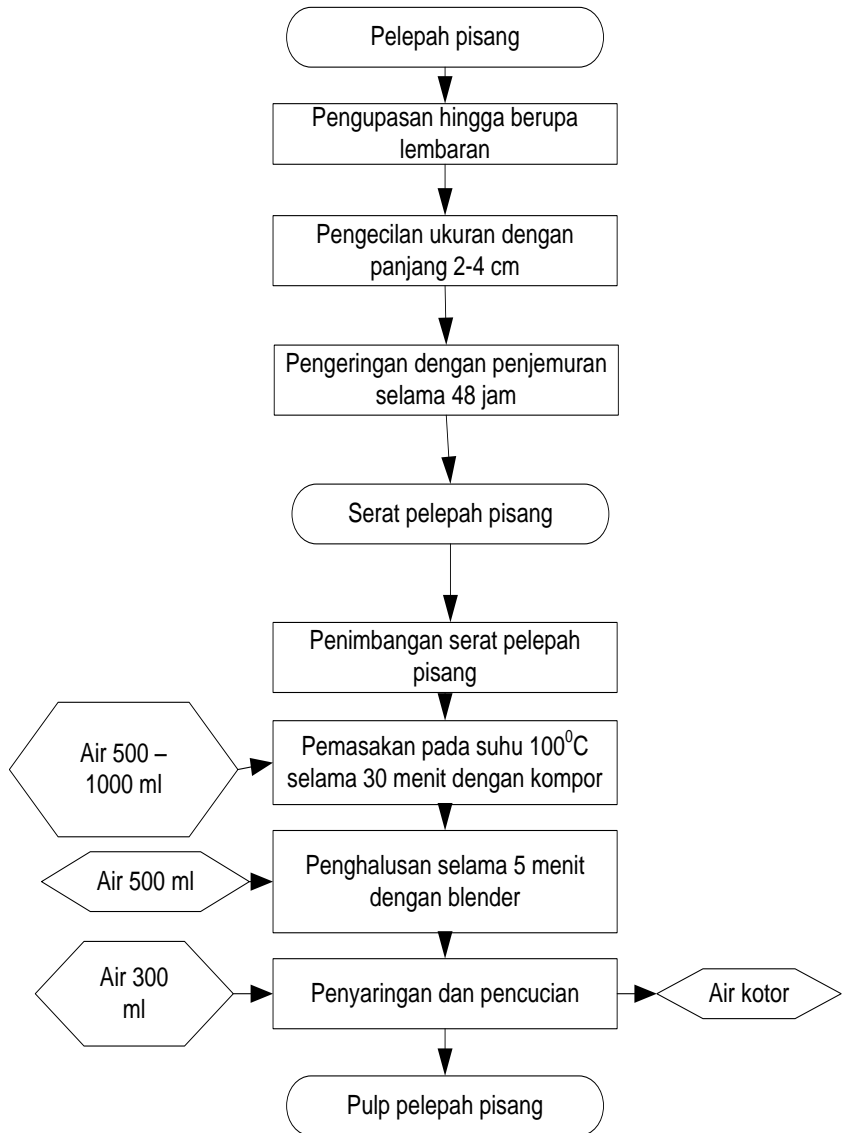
Pelepah pisang

Pengupasan hingga berupa lembaran

Pengecilan ukuran dengan panjang 2-4 cm

Pengeringan dengan penjemuran selama 48 jam

Serat pelepah pisang

Penimbangan serat pelepah pisang

Air 500 – 1000 ml

Pemasakan pada suhu $100^0$C selama 30 menit dengan kompor

Air 500 ml

Penghalusan selama 5 menit dengan blender

Air 300 ml

Penyaringan dan pencucian

Air kotor

Pulp pelepah pisang